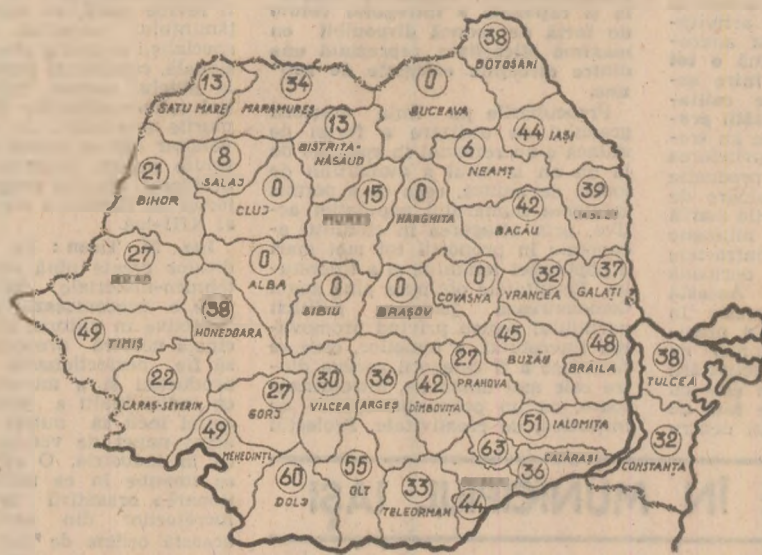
38
BOTOȘANI
13
SATU MARE
34
MARAMUREȘ
0
SUCEAVA
44
IAȘI
13
BISTRIȚA-NĂSĂUD
8
SĂLAJ
6
NEAMȚ
21
BIHOR
0
CLUJ
15
MUREȘ
0
HARGHITA
39
VASLUI
42
BACĂU
27
ARAD
0
ALBA
0
SIBIU
0
BRAȘOV
0
COVASNA
32
VRANCEA
37
GALAȚI
38
HUNEDOARA
49
TIMIȘ
45
BUZĂU
48
BRĂILA
27
PRAHOVA
38
TULCEA
22
CARAȘ-SEVERIN
27
GORJ
30
VÎLCEA
36
ARGEȘ
42
DÎMBOVIȚA
51
IALOMIȚA
49
MEHEDINȚI
63
36
CĂLĂRAȘI
32
CONSTANȚA
60
DOLJ
55
OLT
33
TELEORMAN
44